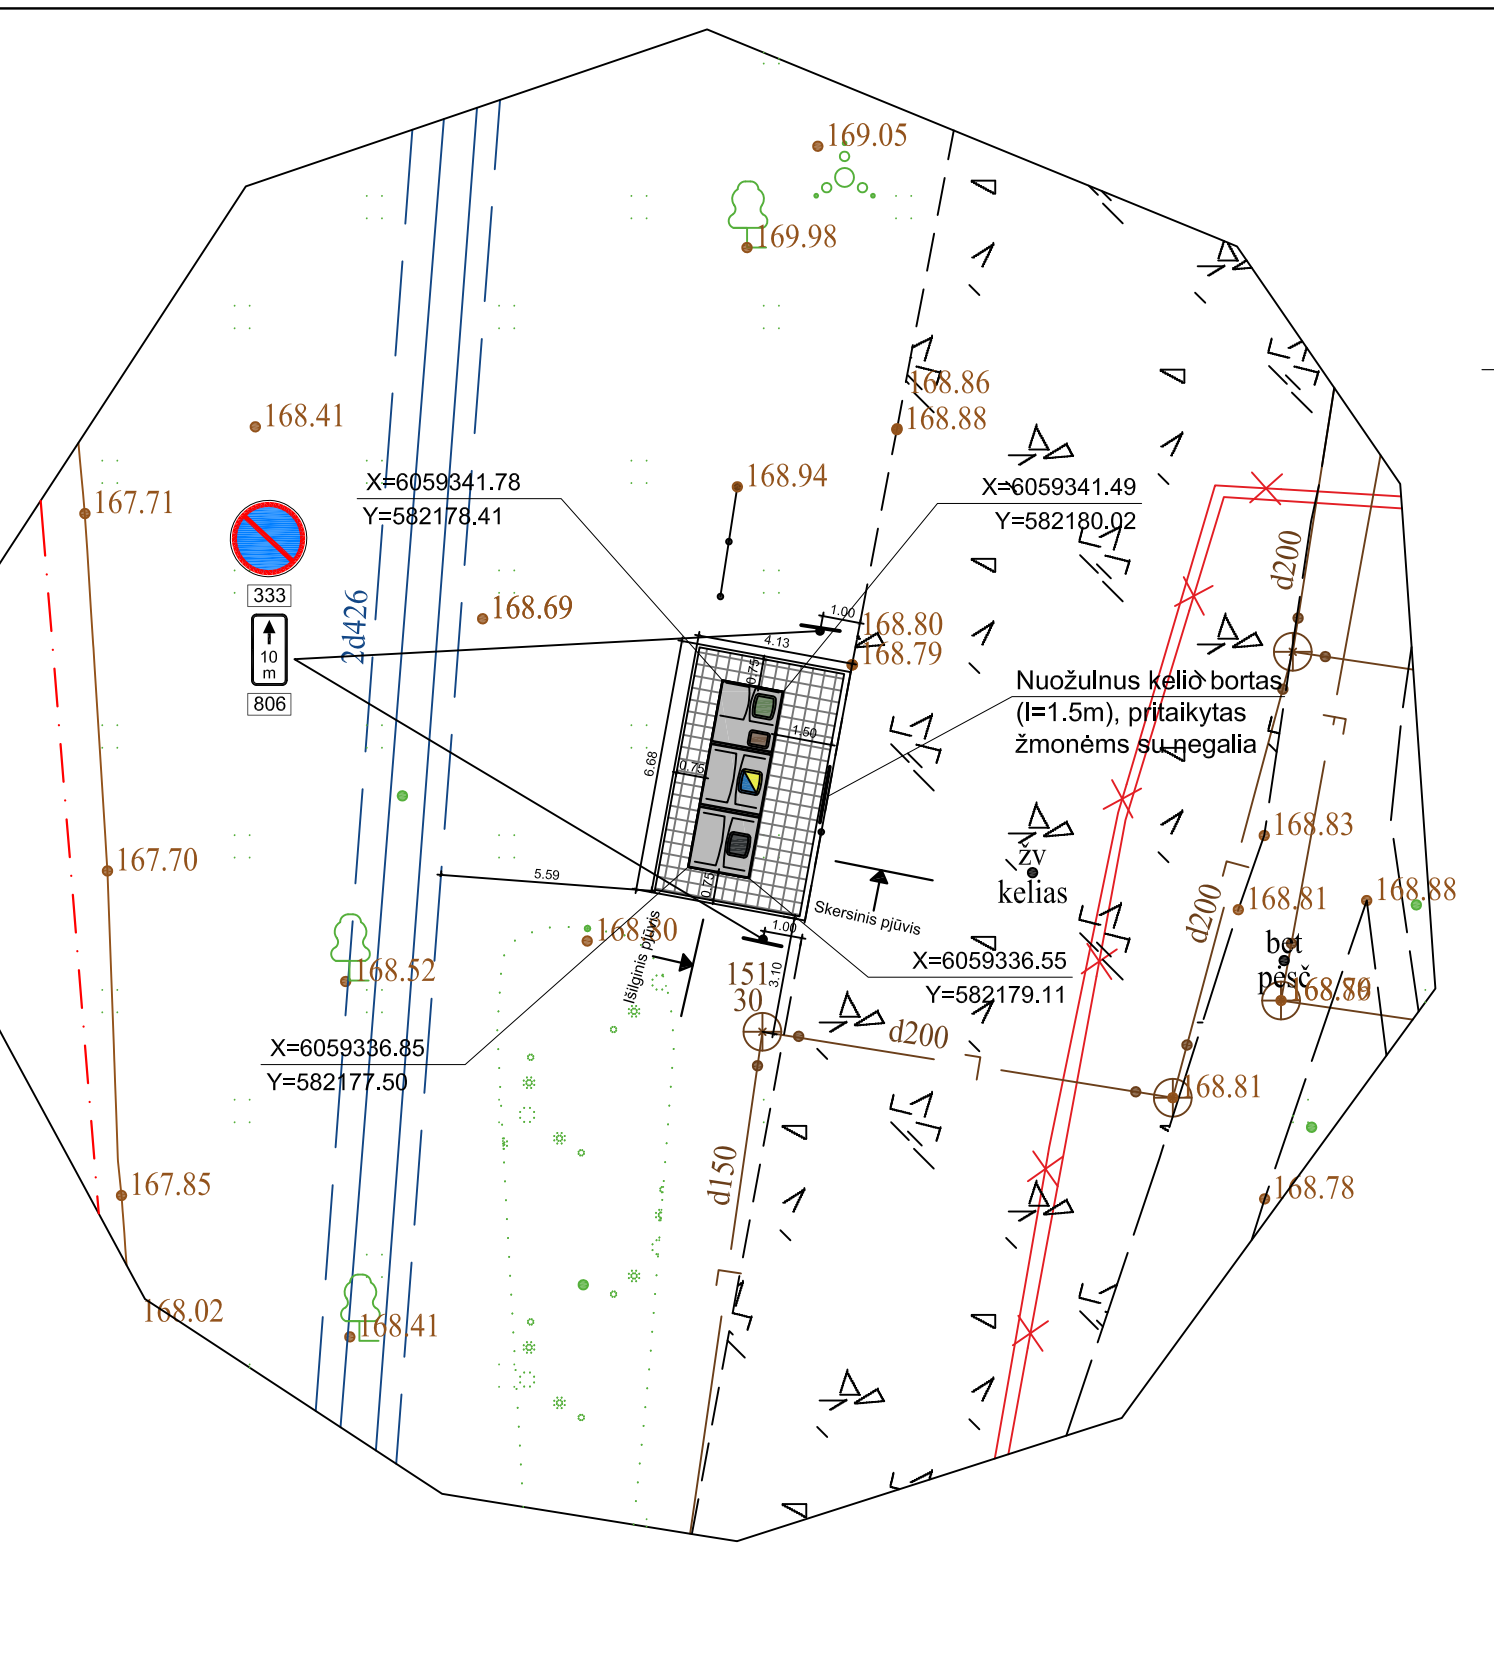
169.05
169.98
168.86
168.88
168.41
168.94
167.71
X=6059341.78
Y=582178.41
X=6059341.49
Y=582180.02
d200
333
10 m
806
2d426
168.69
1.00
168.80
168.79
4.13
0.75
1.50
Nuožulnus kelio bortas (l=1.5m), pritaikytas žmonėms su negalia
6.68
0.75
167.70
168.83
žv
kelias
5.59
0.75
Skersinis pjūvis
1.00
168.81
168.88
d200
168.30
Išilginis pjūvis
168.52
X=6059336.55
Y=582179.11
bet
pėsč
168.79
151
30
3.10
d200
X=6059336.85
Y=582177.50
168.81
d150
167.85
168.78
168.02
168.41